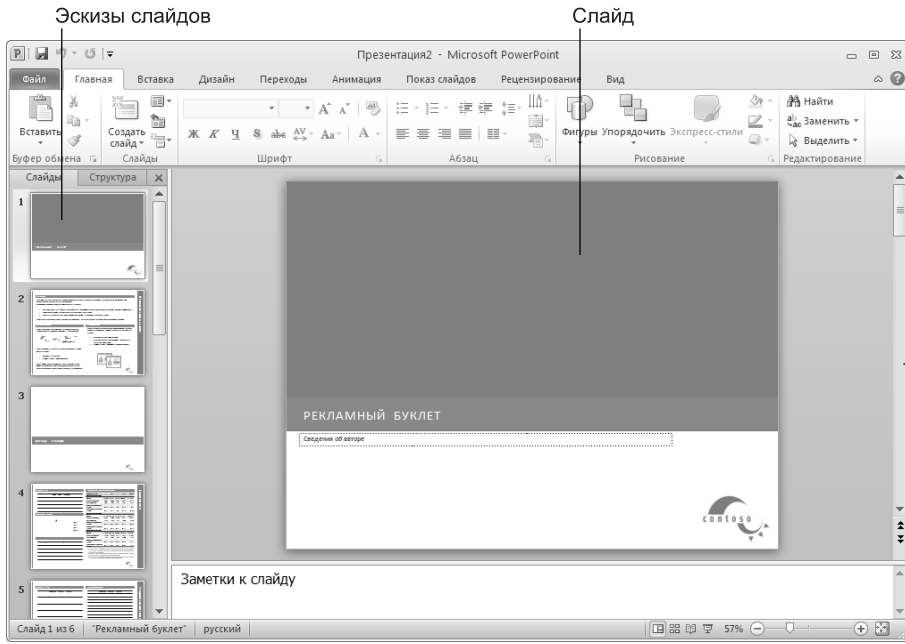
Эскизы слайдов

Слайд

Презентация2 - Microsoft PowerPoint

Файл Главная Вставка Дизайн Переходы Анимация Показ слайдов Рецензирование Вид

Вставить

Создать слайд

Ж К Ч S abc AV Aa A

Фигуры Упорядочить Экспресс-стили

Найти

Заменить

Выделить

Буфер обмена Слайды Шрифт Абзац Рисование Редактирование

Слайды Структура

1

2

3

4

5

РЕКЛАМНЫЙ БУКЛЕТ

Сведения об авторе

contoso

Заметки к слайду

Слайд 1 из 6 "Рекламный буклет" русский 57%